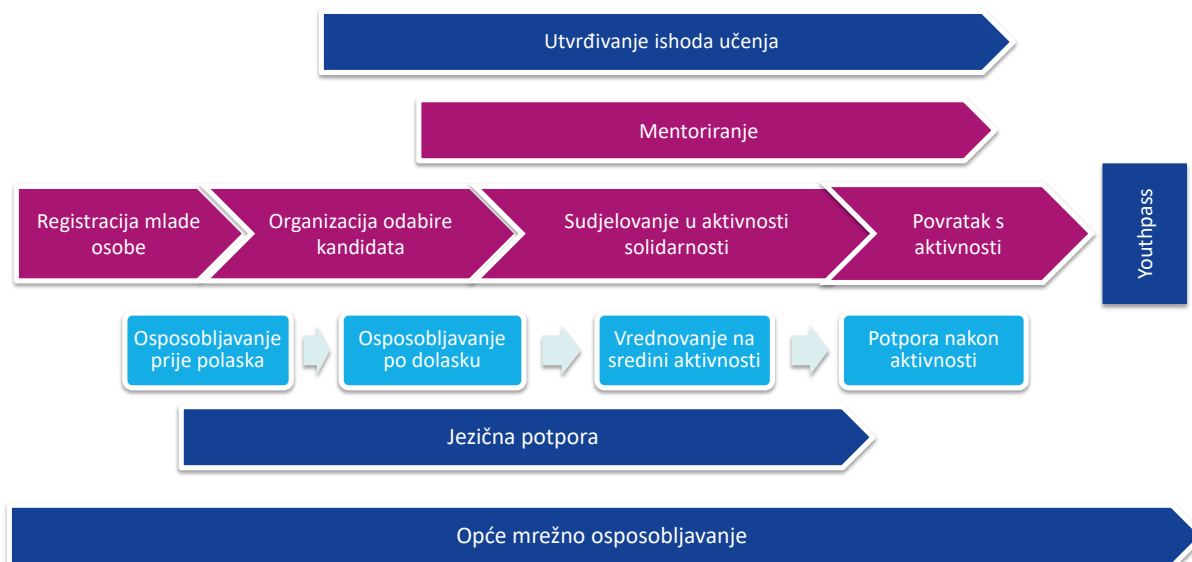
Utvrđivanje ishoda učenja

Mentoriranje

Registracija mlade osobe

Organizacija odabire kandidata

Sudjelovanje u aktivnosti solidarnosti

Povratak s aktivnosti

Youthpass

Osposobljavanje prije polaska

Osposobljavanje po dolasku

Vrednovanje na sredini aktivnosti

Potpora nakon aktivnosti

Jezična potpora

Opće mrežno osposobljavanje